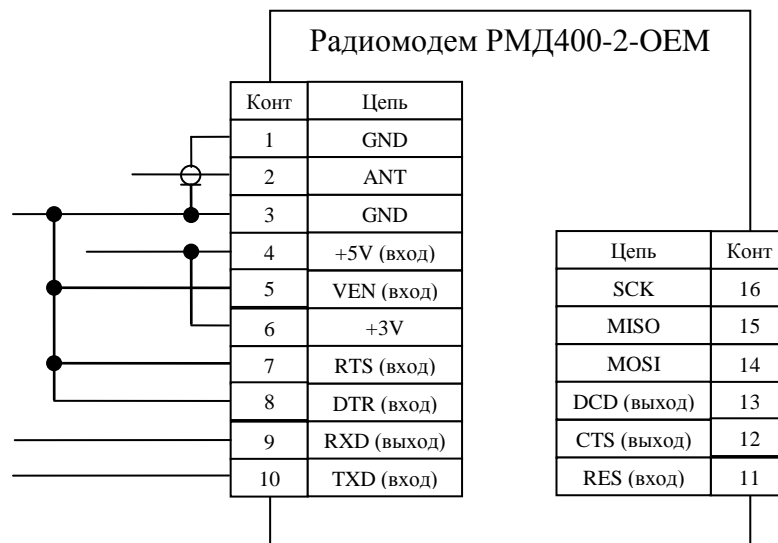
Радиомодем РМД400-2-OEM

| Конт | Цепь |
|---|---|
| 1 | GND |
| 2 | ANT |
| 3 | GND |
| 4 | +5V (вход) |
| 5 | VEN (вход) |
| 6 | +3V |
| 7 | RTS (вход) |
| 8 | DTR (вход) |
| 9 | RXD (выход) |
| 10 | TXD (вход) |

| Цепь | Конт |
|---|---|
| SCK | 16 |
| MISO | 15 |
| MOSI | 14 |
| DCD (выход) | 13 |
| CTS (выход) | 12 |
| RES (вход) | 11 |